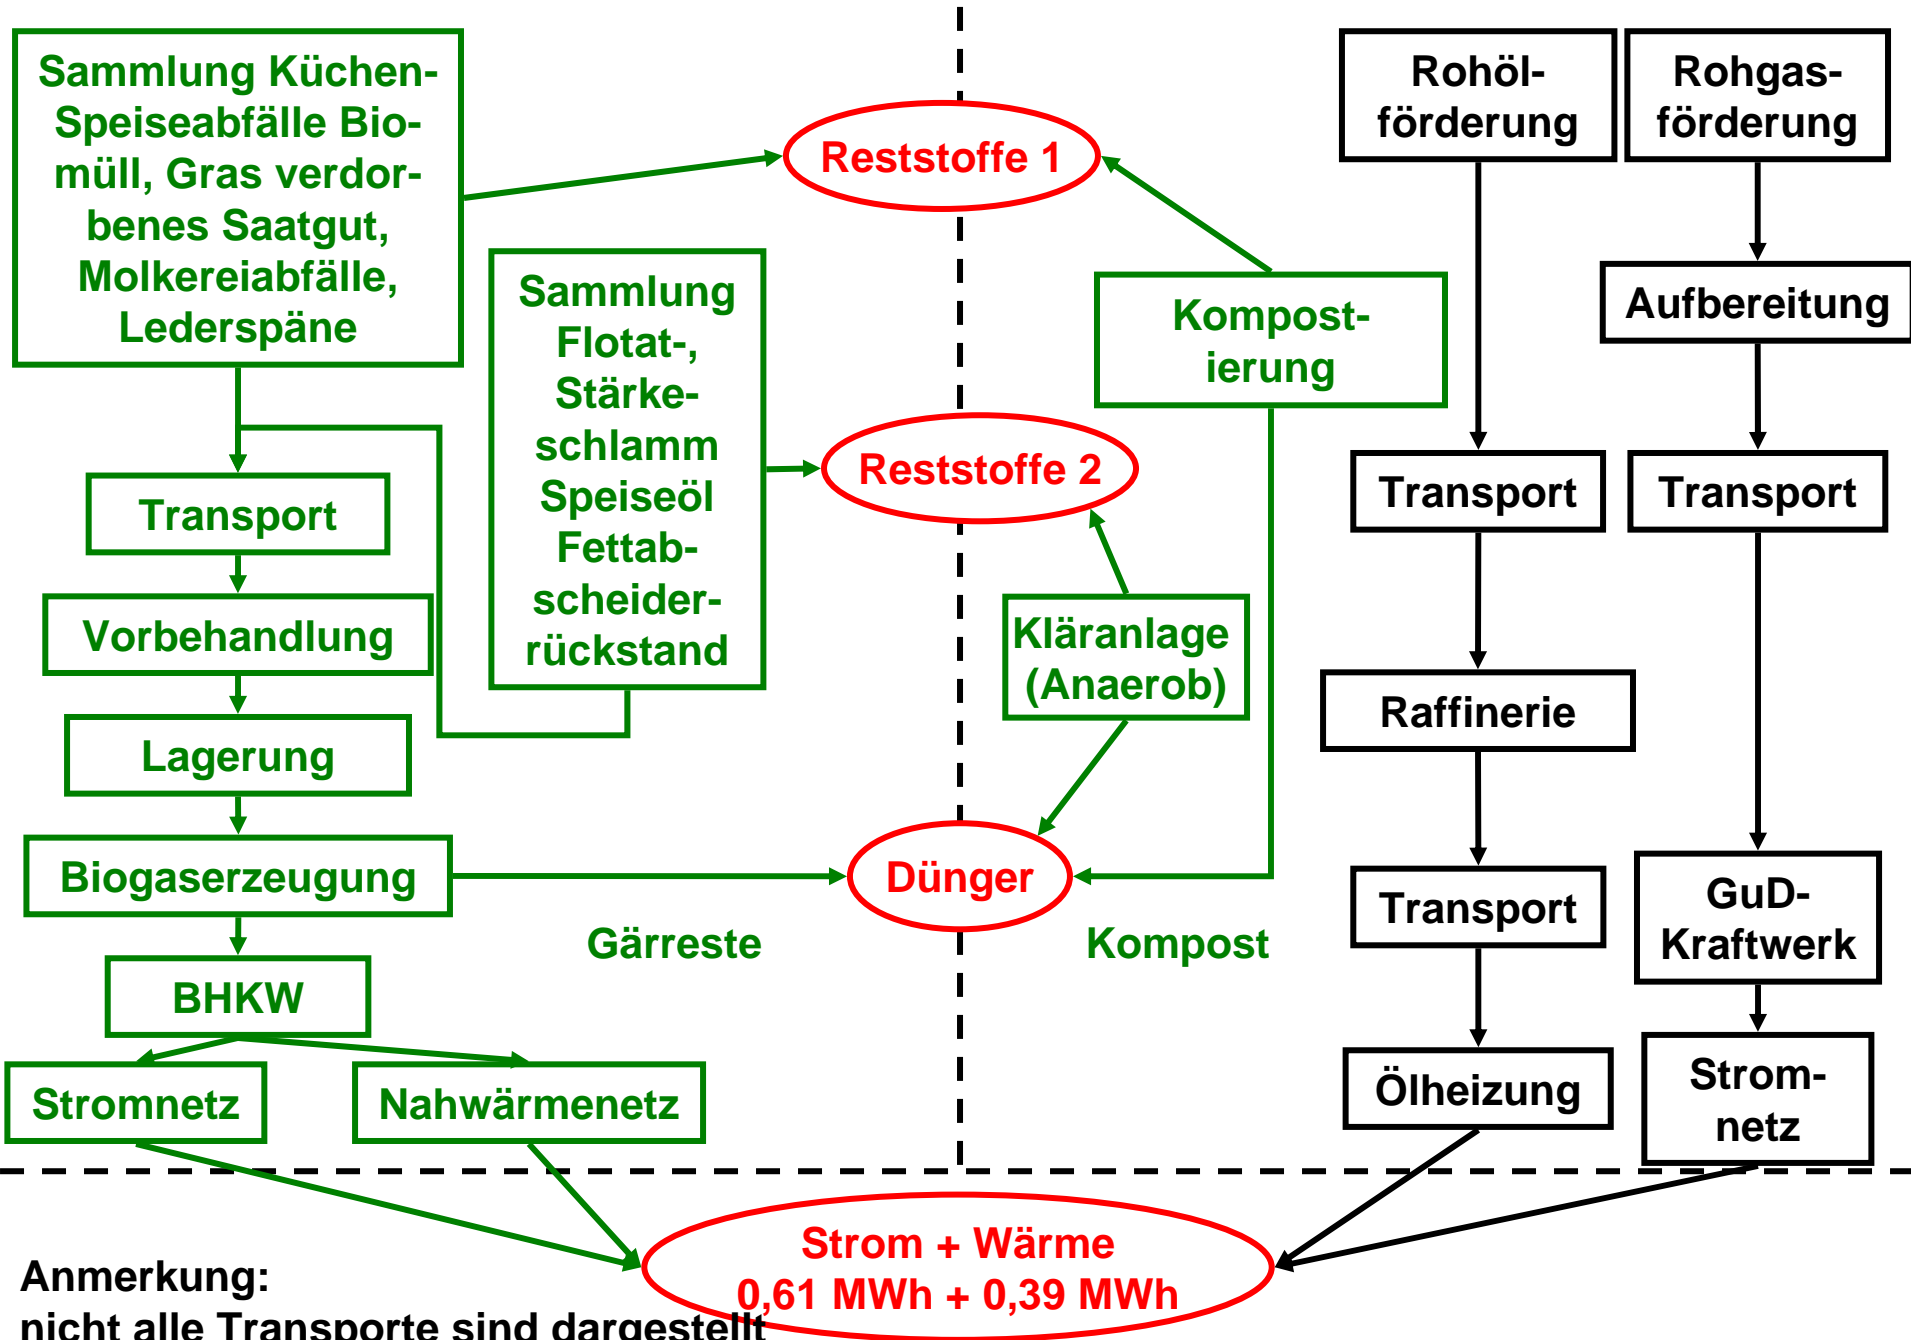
Sammlung Küchen-Speiseabfälle Biomüll, Gras verdorbenes Saatgut, Molkereiabfälle, Lederspäne

Reststoffe 1

Rohölförderung

Rohgasförderung

Sammlung Flotat-, Stärkeschlamm Speiseöl Fettabscheiderrückstand

Kompostierung

Aufbereitung

Reststoffe 2

Transport

Transport

Transport

Vorbehandlung

Kläranlage (Anaerob)

Raffinerie

Lagerung

Biogaserzeugung

Dünger

Transport

GuD-Kraftwerk

Gärreste

Kompost

BHKW

Stromnetz

Nahwärmenetz

Ölheizung

Stromnetz

Strom + Wärme
0,61 MWh + 0,39 MWh

Anmerkung:
nicht alle Transporte sind dargestellt